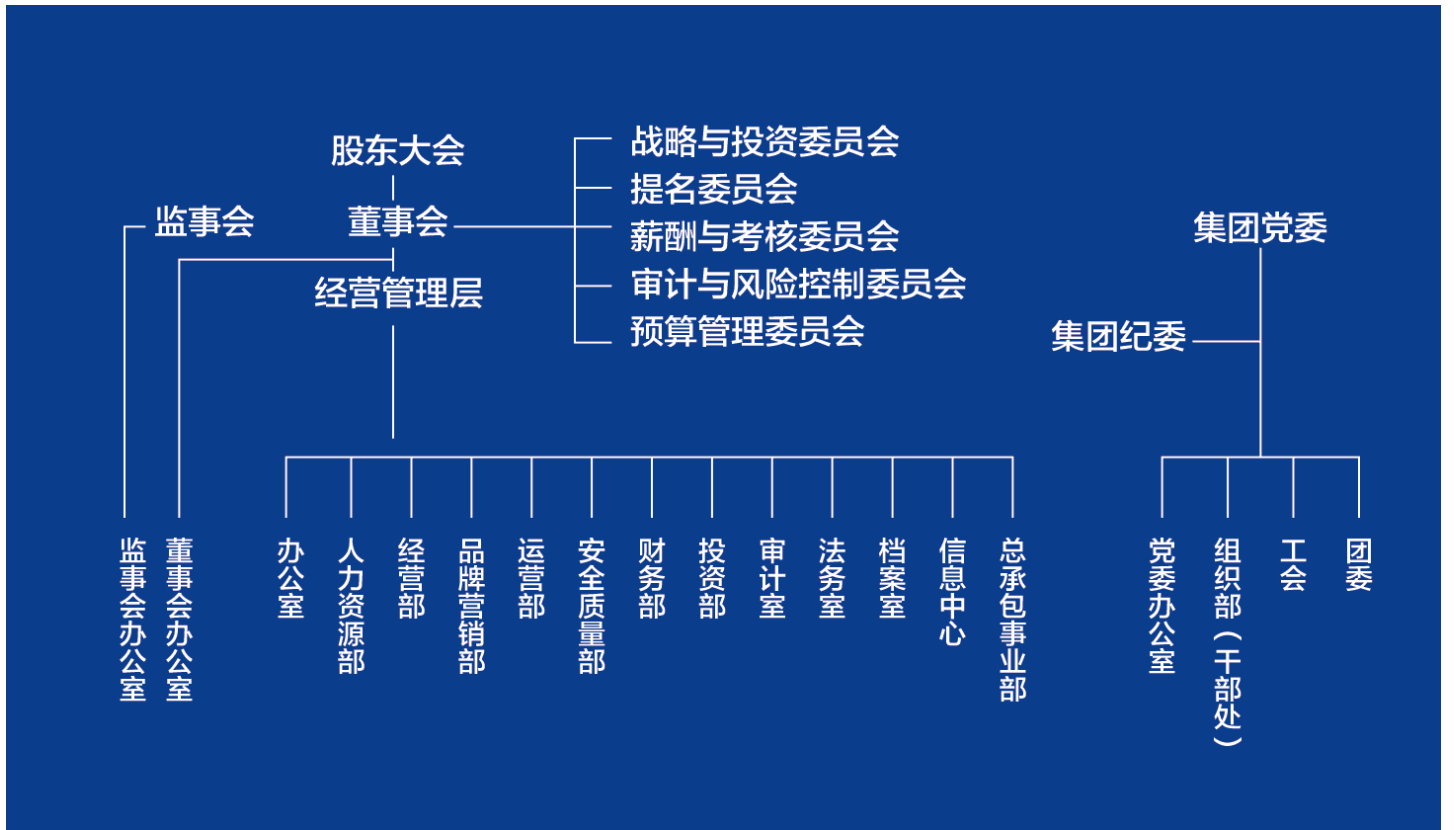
股东大会

监事会

董事会

经营管理层

战略与投资委员会
提名委员会
薪酬与考核委员会
审计与风险控制委员会
预算管理委员会

集团党委

集团纪委

监事会办公室
董事会办公室
办公室
人力资源部
经营部
品牌营销部
运营部
安全质量部
财务部
投资部
审计室
法务室
档案室
信息中心
总承包事业部

党委办公室
组织部（干部处）
工会
团委